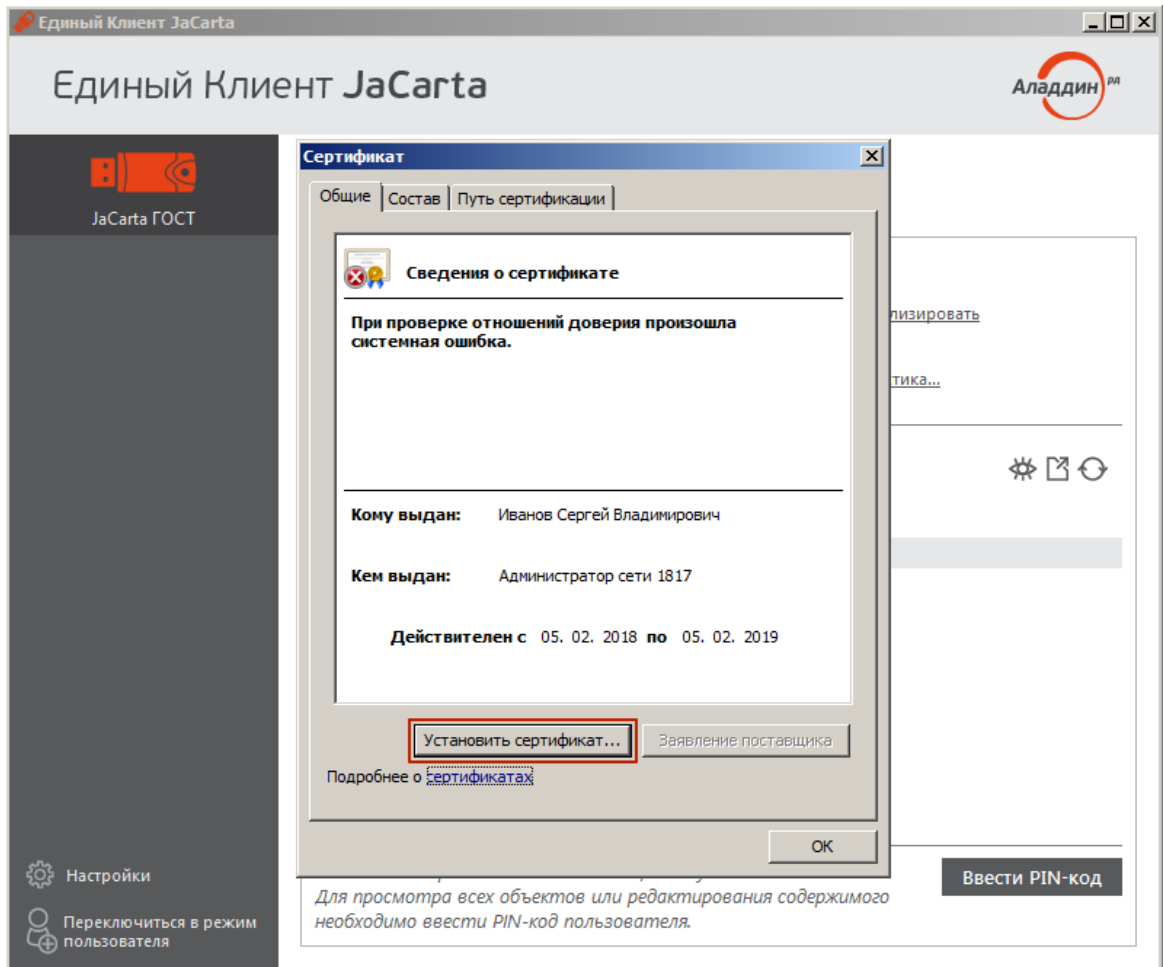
Единый Клиент JaCarta

Единый Клиент JaCarta

Аладдин РД

JaCarta ГОСТ

Сертификат

Общие | Состав | Путь сертификации

Сведения о сертификате

При проверке отношений доверия произошла системная ошибка.

Кому выдан: Иванов Сергей Владимирович

Кем выдан: Администратор сети 1817

Действителен с 05. 02. 2018 по 05. 02. 2019

Установить сертификат... | Заявление поставщика

Подробнее о сертификатах

OK

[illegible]лизировать

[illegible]тика...

Настройки

Переключиться в режим пользователя

Ввести PIN-код

Для просмотра всех объектов или редактирования содержимого необходимо ввести PIN-код пользователя.